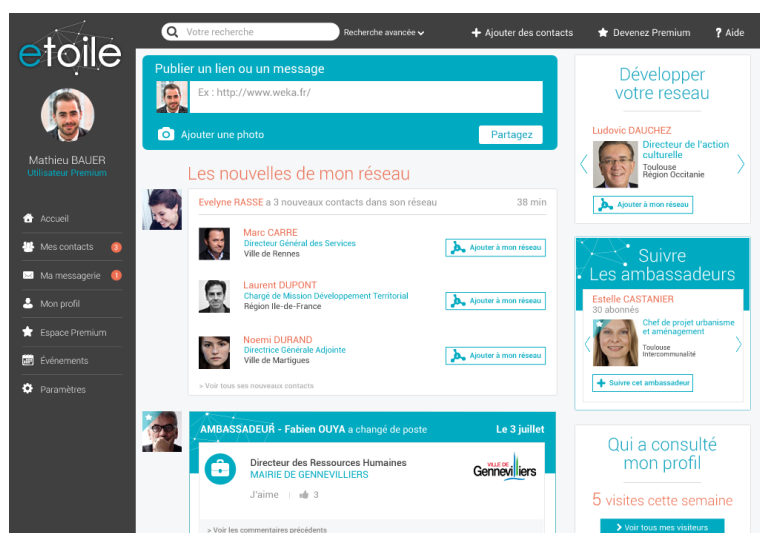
etoile

Mathieu BAUER
Utilisateur Premium

Accueil
Mes contacts 3
Ma messagerie 1
Mon profil
Espace Premium
Événements
Paramètres

Votre recherche
Recherche avancée
Ajouter des contacts
Devenez Premium
Aide

Publier un lien ou un message
Ex : http://www.weka.fr/
Ajouter une photo
Partagez

Les nouvelles de mon réseau

Evelyne RASSE a 3 nouveaux contacts dans son réseau
38 min

Marc CARRE
Directeur Général des Services
Ville de Rennes
Ajouter à mon réseau

Laurent DUPONT
Chargé de Mission Développement Territorial
Région Ile-de-France
Ajouter à mon réseau

Noemi DURAND
Directrice Générale Adjointe
Ville de Martigues
Ajouter à mon réseau

> Voir tous ses nouveaux contacts

AMBASSADEUR - Fabien OUYA a changé de poste
Le 3 juillet

Directeur des Ressources Humaines
MAIRIE DE GENNEVILLIERS
J'aime | 3
VILLE DE Gennevilliers

> Voir les commentaires précédents

Développer votre reseau

Ludovic DAUCHEZ
Directeur de l'action culturelle
Toulouse
Région Occitanie
Ajouter à mon réseau

Suivre les ambassadeurs

Estelle CASTANIER
30 abonnés
Chef de projet urbanisme et aménagement
Toulouse
Intercommunalité
Suivre cet ambassadeur

Qui a consulté mon profil

5 visites cette semaine
> Voir tous mes visiteurs